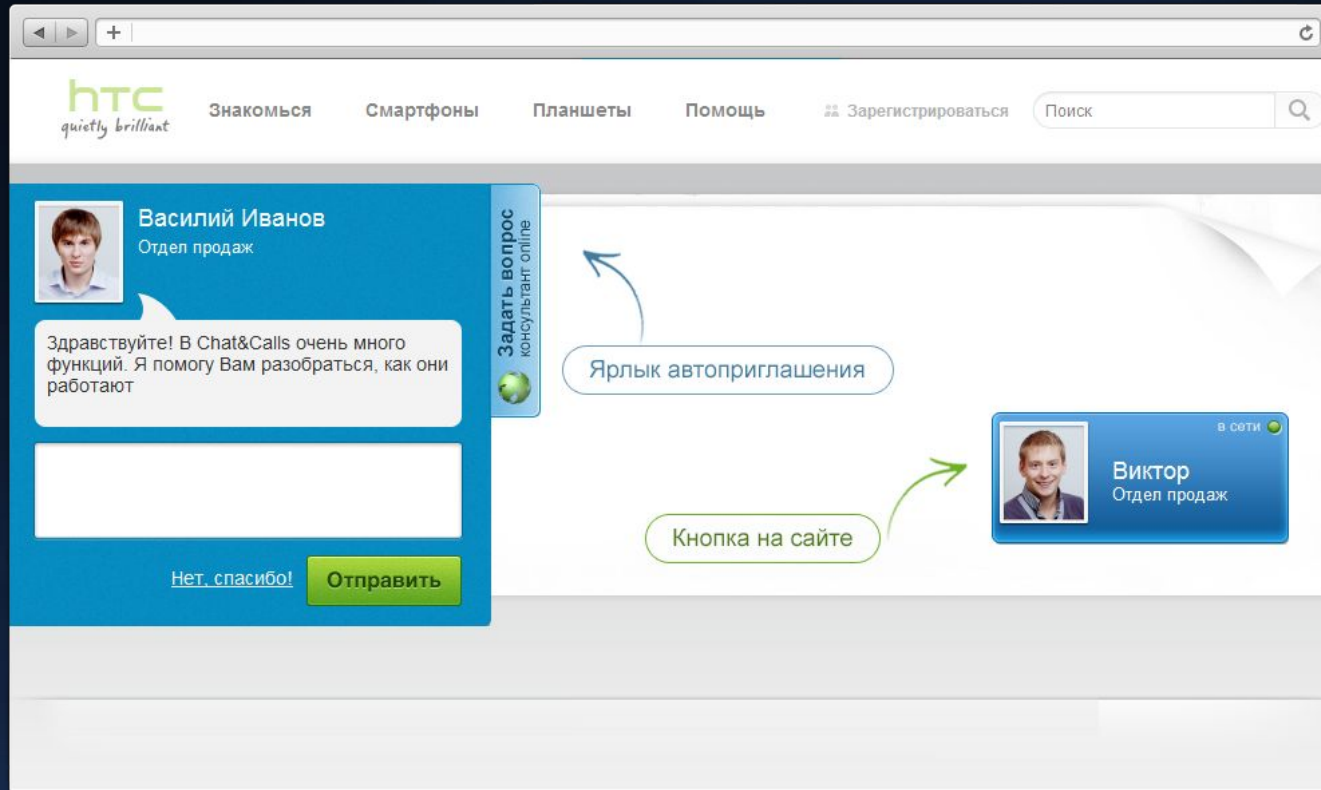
htc
quietly brilliant

Знакомься Смартфоны Планшеты Помощь Зарегистрироваться Поиск

Василий Иванов
Отдел продаж

Здравствуйте! В Chat&Calls очень много функций. Я помогу Вам разобраться, как они работают

Нет, спасибо! Отправить

Задать вопрос
консультант online

Ярлык автоприглашения

в сети

Виктор
Отдел продаж

Кнопка на сайте